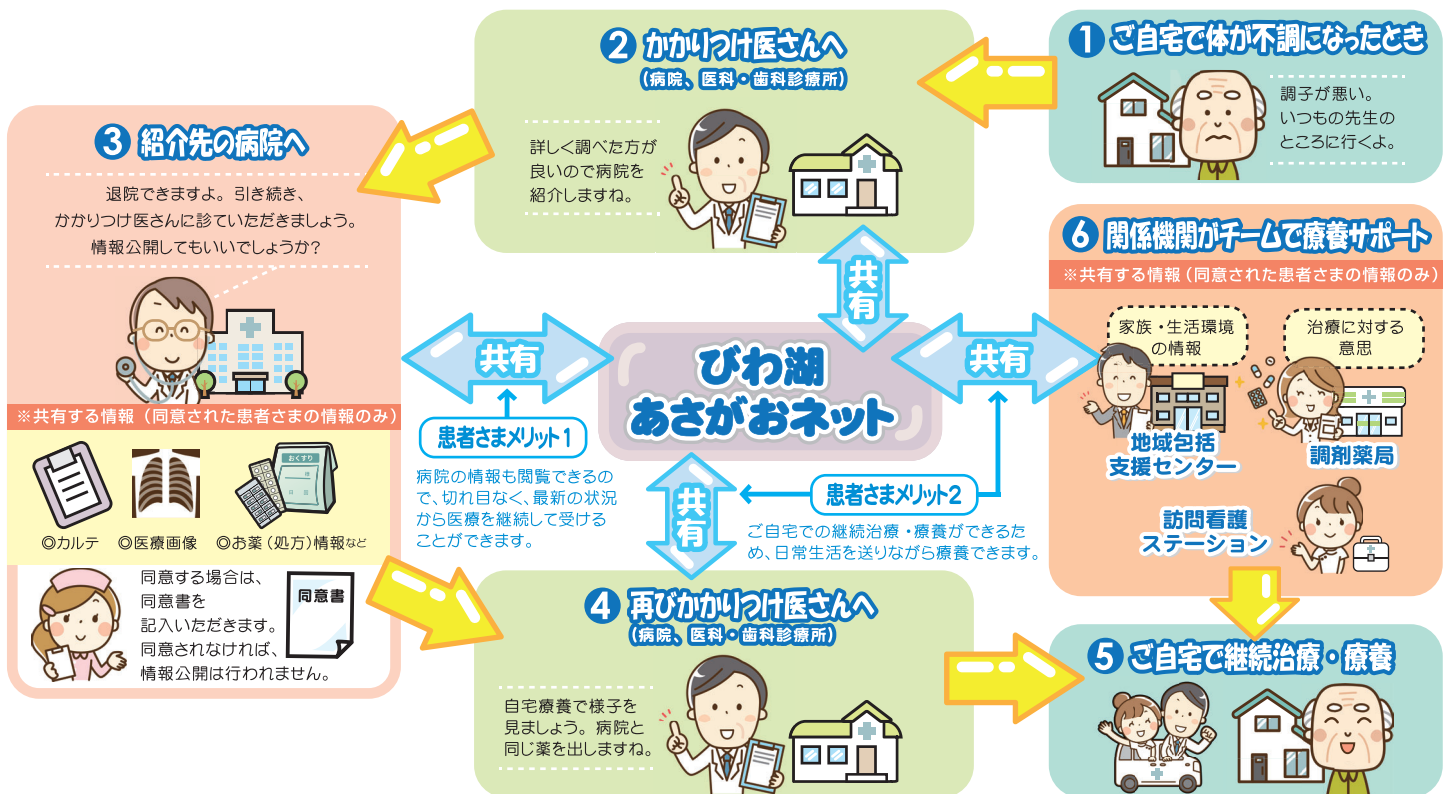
1 ご自宅で体が不調になったとき

調子が悪い。いつもの先生のところに行くよ。

2 かかりつけ医さんへ
（病院、医科・歯科診療所）

詳しく調べた方が良いので病院を紹介しますね。

3 紹介先の病院へ

退院できますよ。引き続き、かかりつけ医さんに診ていただきましょう。情報公開してもいいでしょうか？

※共有する情報（同意された患者さまの情報のみ）

おくすり

◎カルテ　◎医療画像　◎お薬（処方）情報など

同意する場合は、同意書を記入いただきます。同意されなければ、情報公開は行われません。

同意書

共有

共有

共有

共有

びわ湖
あさがおネット

患者さまメリット1

病院の情報も閲覧できるので、切れ目なく、最新の状況から医療を継続して受けることができます。

患者さまメリット2

ご自宅での継続治療・療養ができるため、日常生活を送りながら療養できます。

6 関係機関がチームで療養サポート

※共有する情報（同意された患者さまの情報のみ）

家族・生活環境の情報

治療に対する意思

地域包括支援センター

調剤薬局

訪問看護ステーション

4 再びかかりつけ医さんへ
（病院、医科・歯科診療所）

自宅療養で様子を見ましょう。病院と同じ薬を出しますね。

5 ご自宅で継続治療・療養